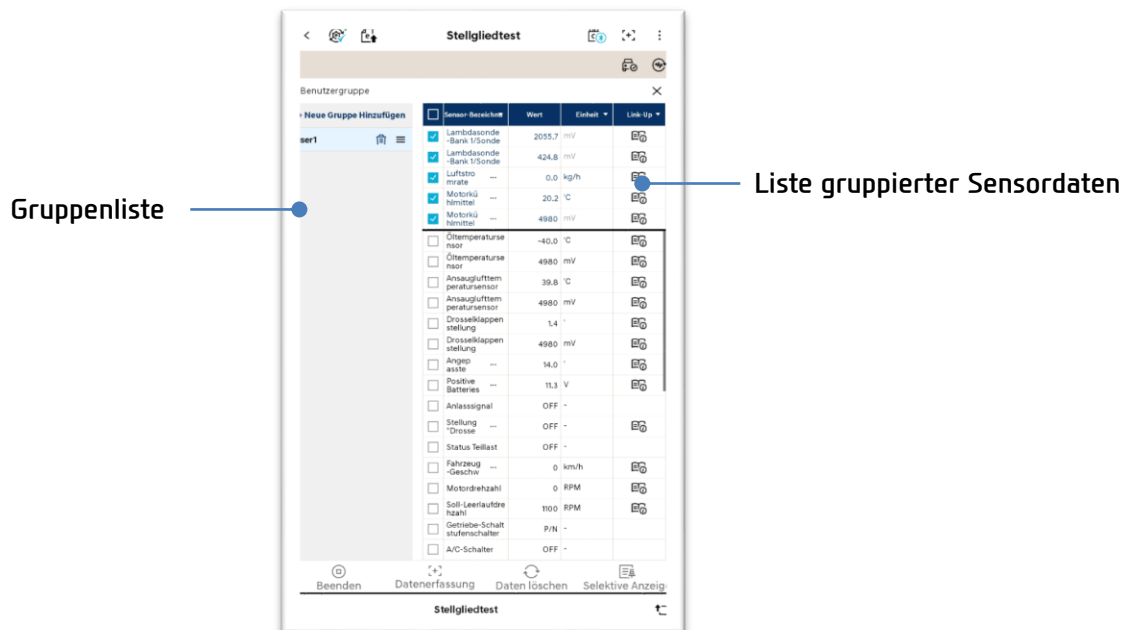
Stellgliedtest

Benutzergruppe

+ Neue Gruppe Hinzufügen

ser1

Gruppenliste

| | Sensor-Bezeichnung | Wert | Einheit | Link-Up |
|---|---|---|---|---|
| ☑ | Lambdasonde -Bank 1/Sonde | 2055.7 | mV | |
| ☑ | Lambdasonde -Bank 1/Sonde | 424.8 | mV | |
| ☑ | Luftstromrate --- | 0.0 | kg/h | |
| ☑ | Motorkühlmittel --- | 20.2 | °C | |
| ☑ | Motorkühlmittel --- | 4980 | mV | |
| ☐ | Öltemperatursensor | -40.0 | °C | |
| ☐ | Öltemperatursensor | 4980 | mV | |
| ☐ | Ansauglufttemperatursensor | 39.8 | °C | |
| ☐ | Ansauglufttemperatursensor | 4980 | mV | |
| ☐ | Drosselklappenstellung | 1.4 | ° | |
| ☐ | Drosselklappenstellung | 4980 | mV | |
| ☐ | Angepasste --- | 14.0 | ° | |
| ☐ | Positive Batteries --- | 11.3 | V | |
| ☐ | Anlasssignal | OFF | - | |
| ☐ | Stellung "Drosse --- | OFF | - | |
| ☐ | Status Teillast | OFF | - | |
| ☐ | Fahrzeug -Geschw --- | 0 | km/h | |
| ☐ | Motordrehzahl | 0 | RPM | |
| ☐ | Soll-Leerlaufdrehzahl | 1100 | RPM | |
| ☐ | Getriebe-Schaltstufenschalter | P/N | - | |
| ☐ | A/C-Schalter | OFF | - | |

Liste gruppierter Sensordaten

Beenden
Datenerfassung
Daten löschen
Selektive Anzeig

Stellgliedtest